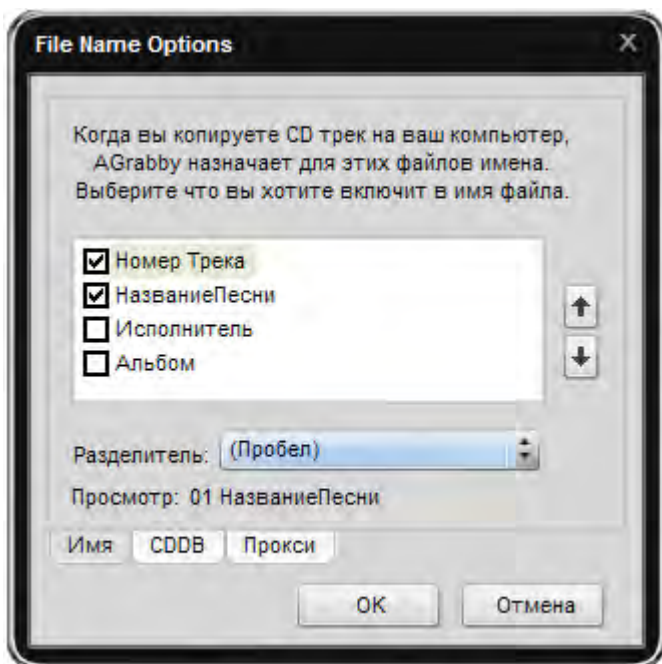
File Name Options

Когда вы копируете CD трек на ваш компьютер, AGrabby назначает для этих файлов имена. Выберите что вы хотите включит в имя файла.

☑ Номер Трека
☑ НазваниеПесни
☐ Исполнитель
☐ Альбом

Разделитель: (Пробел)

Просмотр: 01 НазваниеПесни

Имя | CDDB | Прокси

OK | Отмена